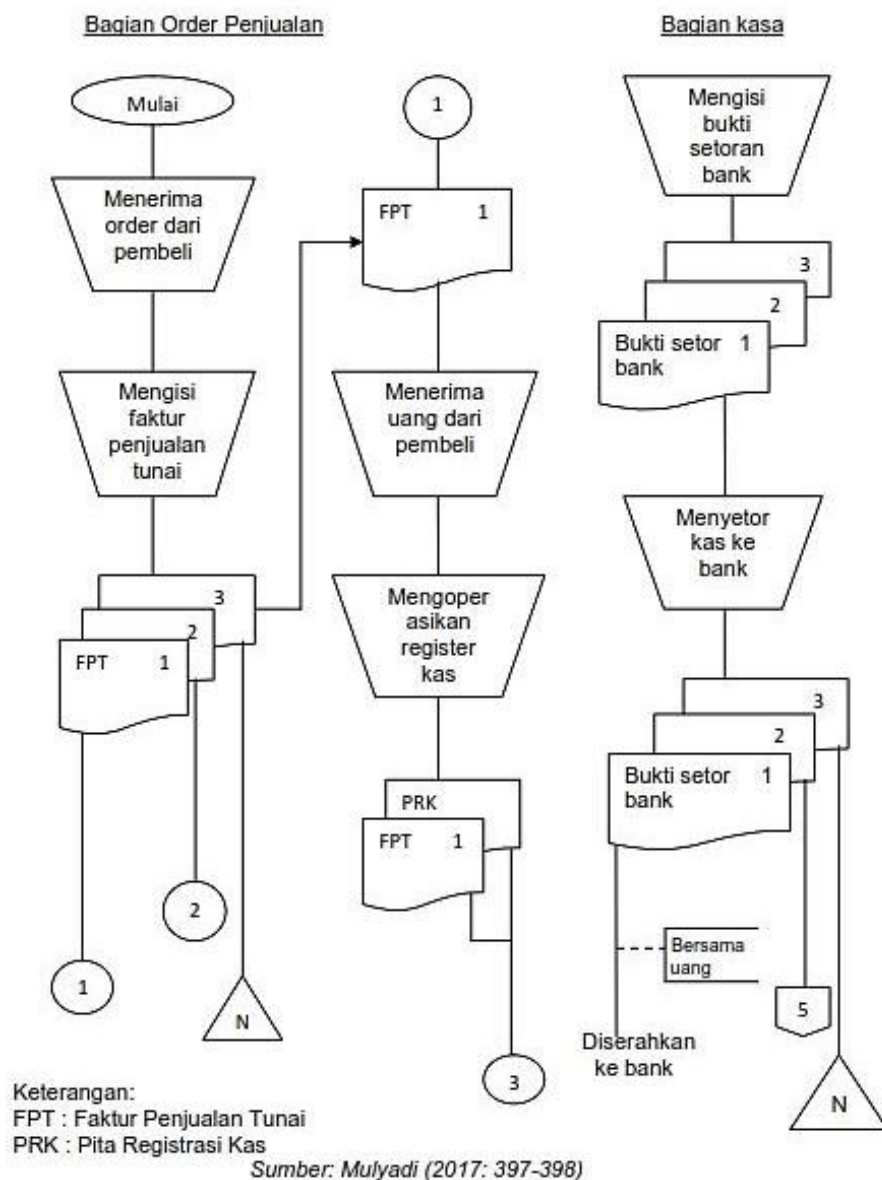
Bagian Order Penjualan

Bagian kasa

Mulai

Menerima order dari pembeli

Mengisi faktur penjualan tunai

3

2

FPT 1

1

2

N

1

FPT 1

Menerima uang dari pembeli

Mengoper asikan register kas

PRK

FPT 1

3

Mengisi bukti setoran bank

3

2

Bukti setor 1 bank

Menyetor kas ke bank

3

2

Bukti setor 1 bank

Bersama uang

5

Diserahkan ke bank

N

Keterangan:
FPT : Faktur Penjualan Tunai
PRK : Pita Registrasi Kas

Sumber: Mulyadi (2017: 397-398)